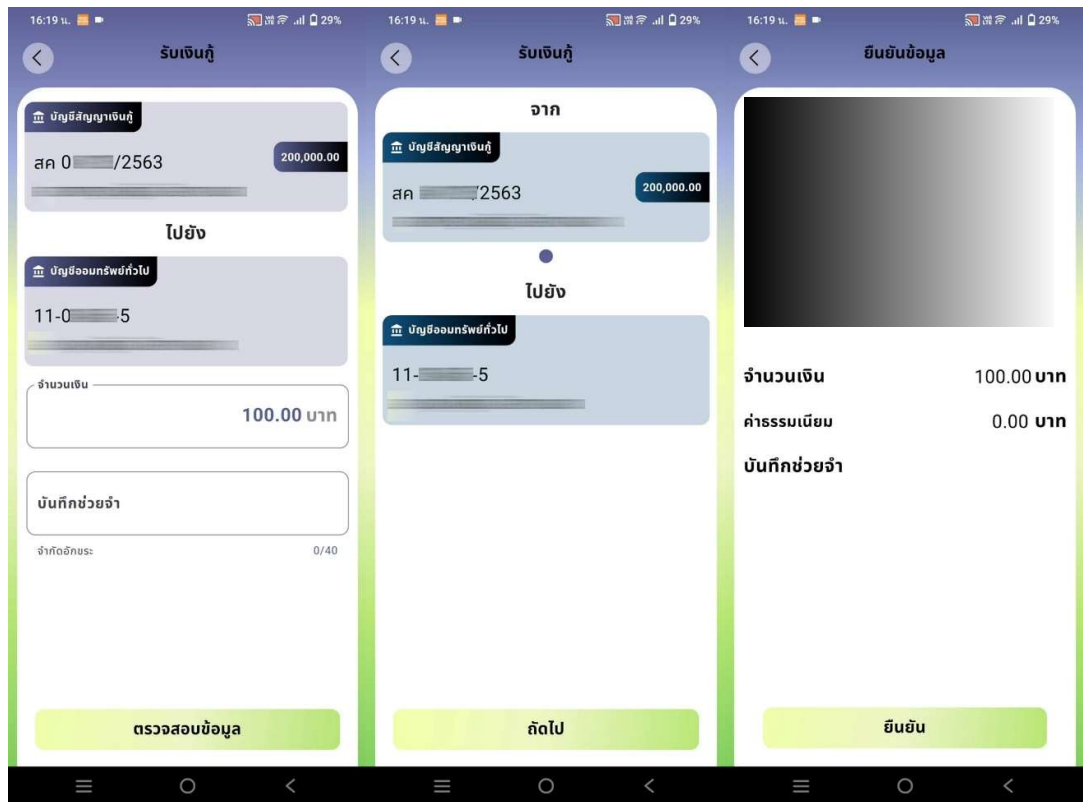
16:19 น. 29%

รับเงินกู้

บัญชีสัญญาเงินกู้

สค 0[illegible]/2563

200,000.00

ไปยัง

บัญชีออมทรัพย์ทั่วไป

11-0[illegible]5

จำนวนเงิน

100.00 บาท

บันทึกช่วยจำ

จำกัดอักขระ 0/40

ตรวจสอบข้อมูล

16:19 น. 29%

รับเงินกู้

จาก

บัญชีสัญญาเงินกู้

สค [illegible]2563

200,000.00

ไปยัง

บัญชีออมทรัพย์ทั่วไป

11-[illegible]-5

ถัดไป

16:19 น. 29%

ยืนยันข้อมูล

จำนวนเงิน 100.00 บาท

ค่าธรรมเนียม 0.00 บาท

บันทึกช่วยจำ

ยืนยัน